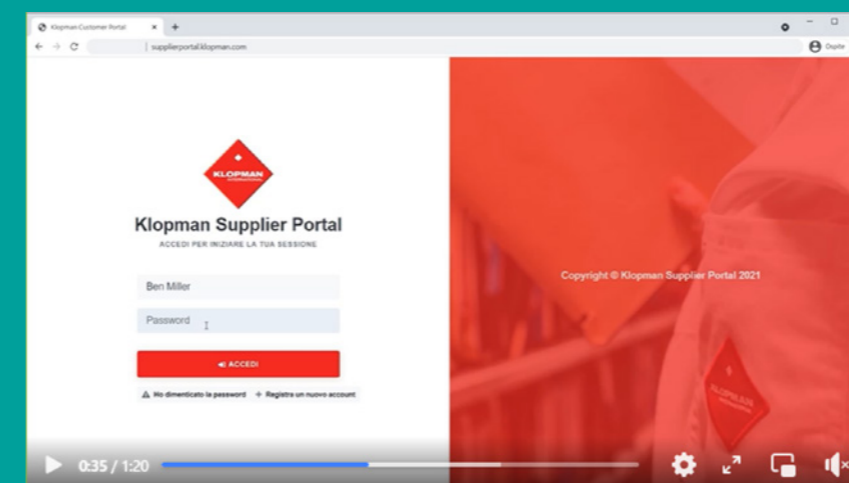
Klopman Customer Portal
supplierportal.klopman.com
Ospite

KLOPMAN
INTERNATIONAL

Klopman Supplier Portal
ACCEDI PER INIZIARE LA TUA SESSIONE

Ben Miller
Password

ACCEDI

Ho dimenticato la password
Registra un nuovo account

Copyright © Klopman Supplier Portal 2021

KLOPMAN

0:35 / 1:20